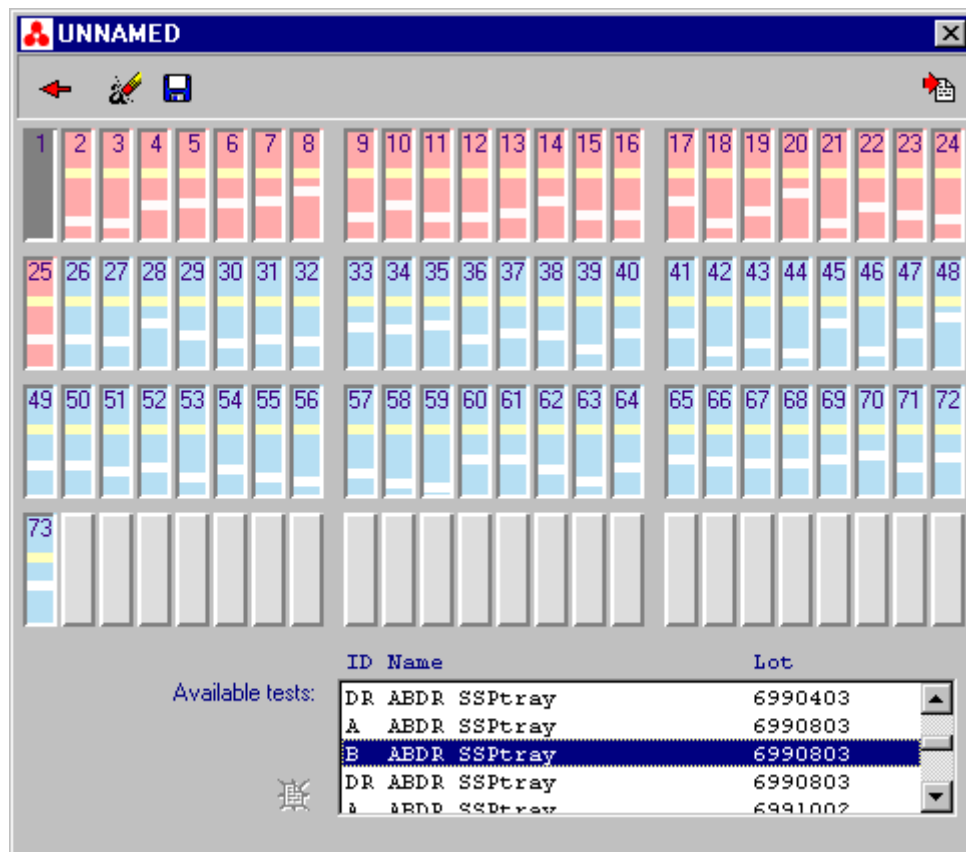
UNNAMED

1 2 3 4 5 6 7 8 9 10 11 12 13 14 15 16 17 18 19 20 21 22 23 24

25 26 27 28 29 30 31 32 33 34 35 36 37 38 39 40 41 42 43 44 45 46 47 48

49 50 51 52 53 54 55 56 57 58 59 60 61 62 63 64 65 66 67 68 69 70 71 72

73

Available tests:

| ID | Name | Lot |
|---|---|---|
| DR | ABDR SSPtray | 6990403 |
| A | ABDR SSPtray | 6990803 |
| B | ABDR SSPtray | 6990803 |
| DR | ABDR SSPtray | 6990803 |
| A | ABDR SSPtray | 6991002 |